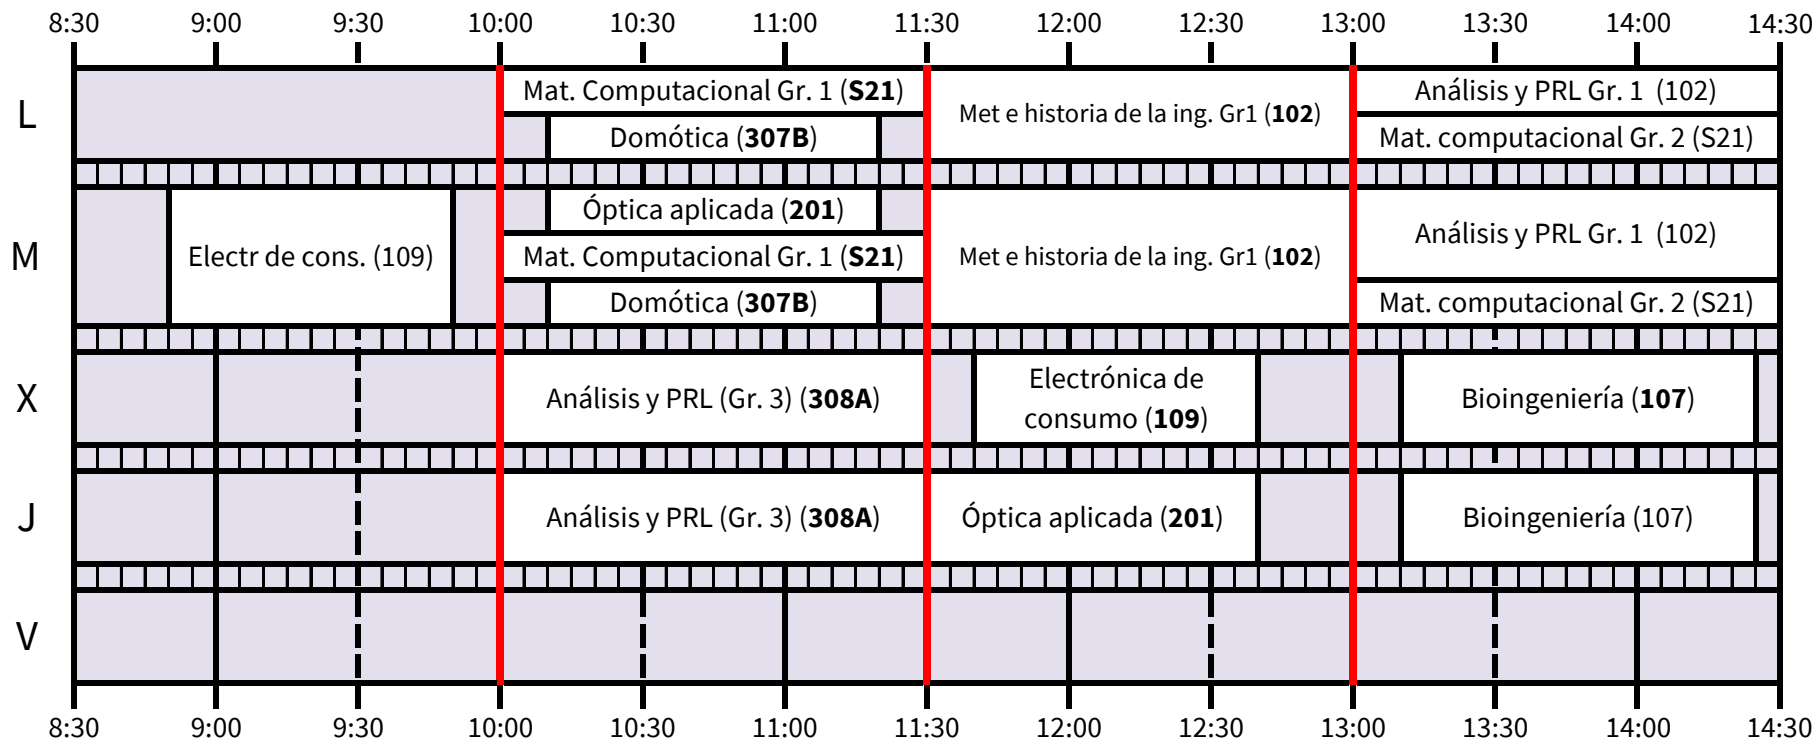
8:30 9:00 9:30 10:00 10:30 11:00 11:30 12:00 12:30 13:00 13:30 14:00 14:30

L
Mat. Computacional Gr. 1 (**S21**)
Domótica (**307B**)
Met e historia de la ing. Gr1 (**102**)
Análisis y PRL Gr. 1 (102)
Mat. computacional Gr. 2 (S21)

M
Electr de cons. (109)
Óptica aplicada (**201**)
Mat. Computacional Gr. 1 (**S21**)
Domótica (**307B**)
Met e historia de la ing. Gr1 (**102**)
Análisis y PRL Gr. 1 (102)
Mat. computacional Gr. 2 (S21)

X
Análisis y PRL (Gr. 3) (**308A**)
Electrónica de consumo (**109**)
Bioingeniería (**107**)

J
Análisis y PRL (Gr. 3) (**308A**)
Óptica aplicada (**201**)
Bioingeniería (107)

V

8:30 9:00 9:30 10:00 10:30 11:00 11:30 12:00 12:30 13:00 13:30 14:00 14:30